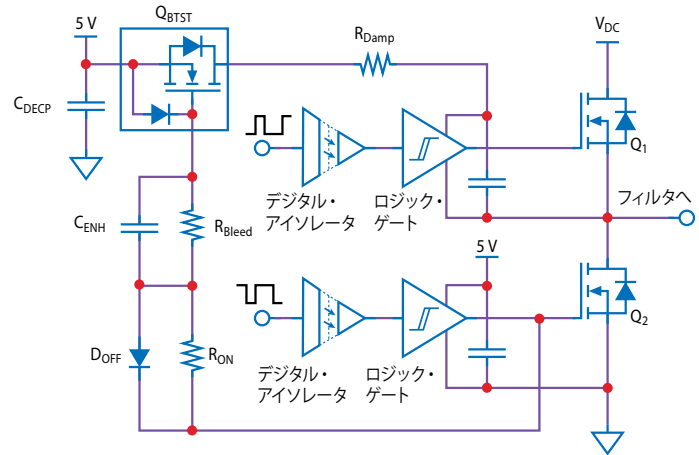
5 V

$Q_{BTST}$

$R_{Damp}$

$V_{DC}$

$C_{DECP}$

$Q_1$

デジタル・アイソレータ

ロジック・ゲート

フィルタへ

$C_{ENH}$

$R_{Bleed}$

5 V

$Q_2$

$D_{OFF}$

$R_{ON}$

デジタル・アイソレータ

ロジック・ゲート